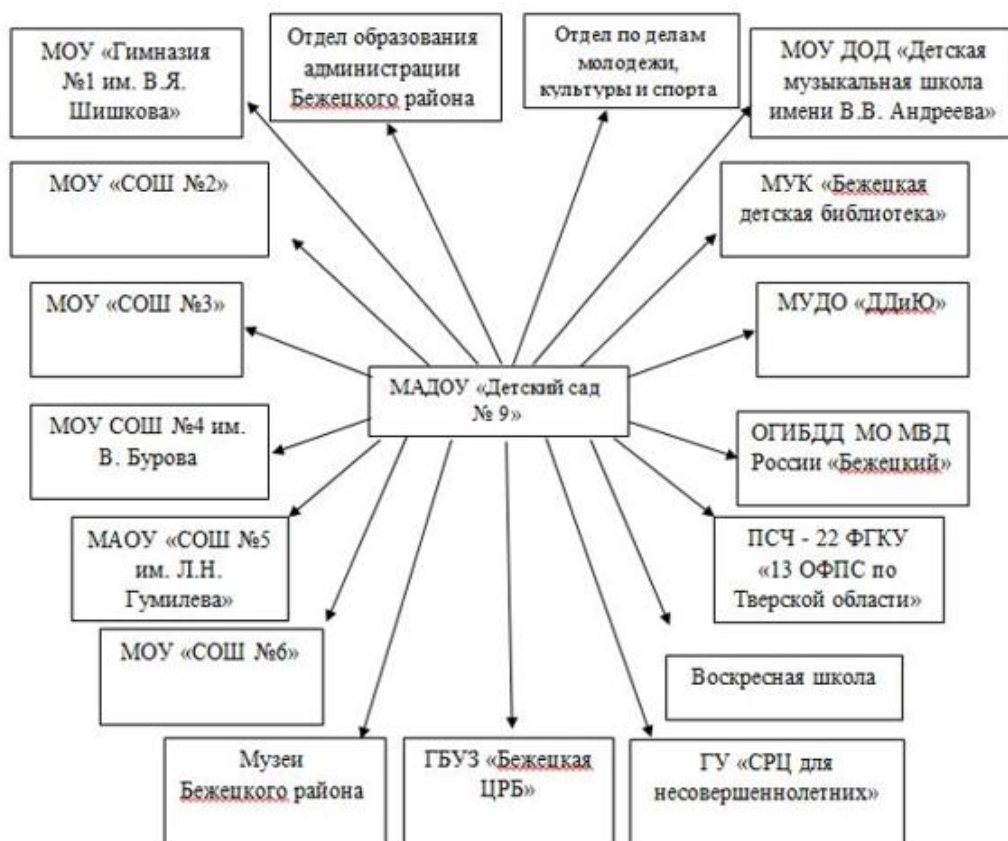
МОУ «Гимназия №1 им. В.Я. Шишкова»

Отдел образования администрации Бежецкого района

Отдел по делам молодежи, культуры и спорта

МОУ ДОД «Детская музыкальная школа имени В.В. Андреева»

МОУ «СОШ №2»

МУК «Бежецкая детская библиотека»

МОУ «СОШ №3»

МУДО «ДДиЮ»

МАДОУ «Детский сад № 9»

МОУ СОШ №4 им. В. Бурова

ОГИБДД МО МВД России «Бежецкий»

МАОУ «СОШ №5 им. Л.Н. Гумилева»

ПСЧ - 22 ФГКУ «13 ОФПС по Тверской области»

МОУ «СОШ №6»

Воскресная школа

Музеи Бежецкого района

ГБУЗ «Бежецкая ЦРБ»

ГУ «СРЦ для несовершеннолетних»